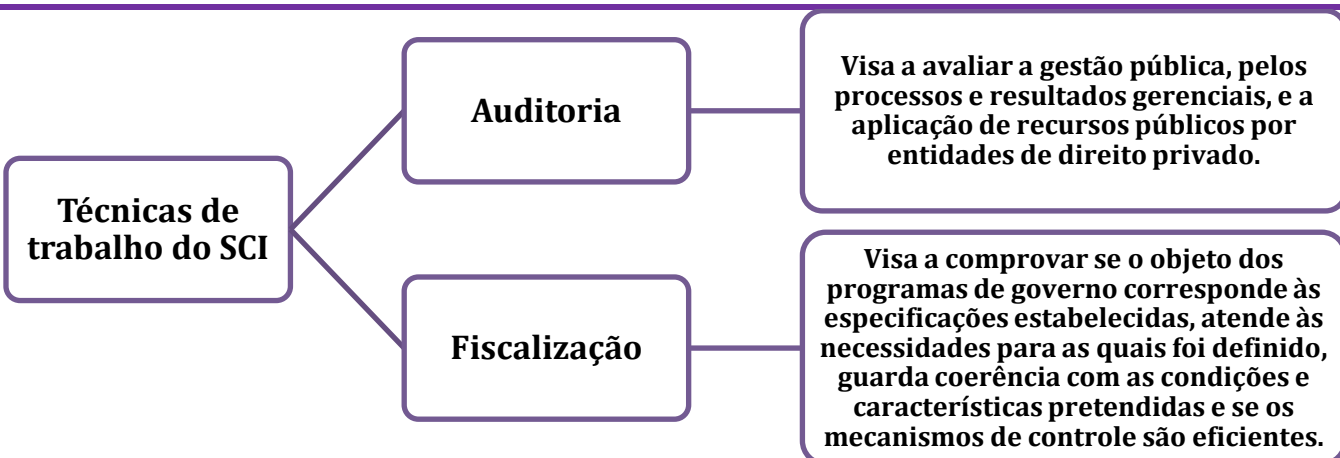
Técnicas de trabalho do SCI

Auditoria

Visa a avaliar a gestão pública, pelos processos e resultados gerenciais, e a aplicação de recursos públicos por entidades de direito privado.

Fiscalização

Visa a comprovar se o objeto dos programas de governo corresponde às especificações estabelecidas, atende às necessidades para as quais foi definido, guarda coerência com as condições e características pretendidas e se os mecanismos de controle são eficientes.